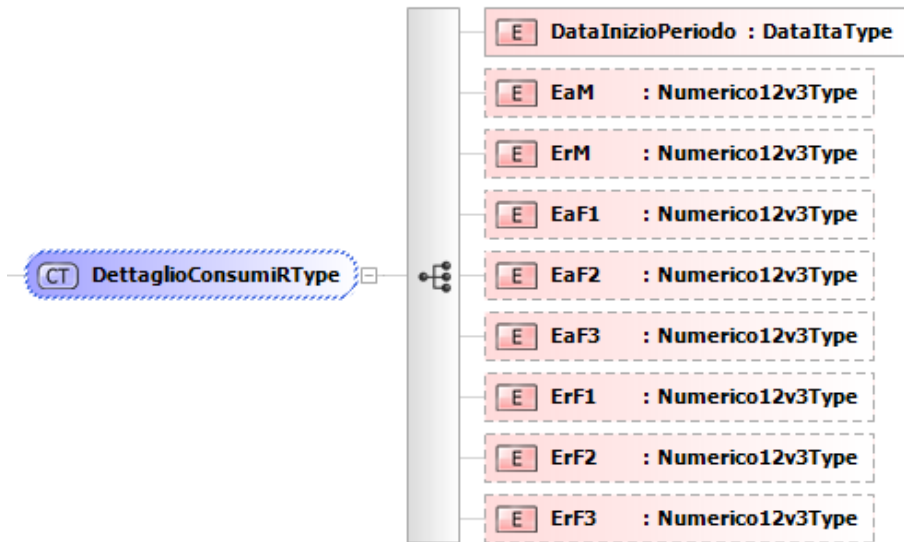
CT DettaglioConsumiRType

E DataInizioPeriodo : DataItaType

E EaM : Numerico12v3Type

E ErM : Numerico12v3Type

E EaF1 : Numerico12v3Type

E EaF2 : Numerico12v3Type

E EaF3 : Numerico12v3Type

E ErF1 : Numerico12v3Type

E ErF2 : Numerico12v3Type

E ErF3 : Numerico12v3Type